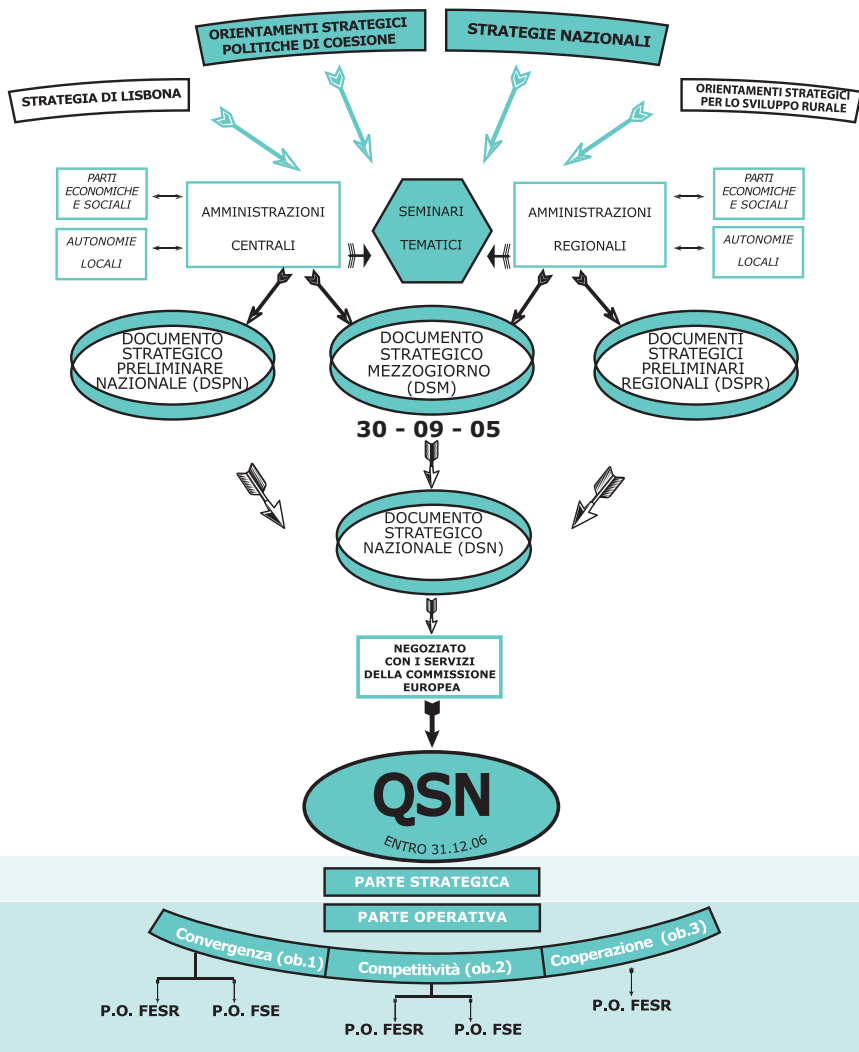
ORIENTAMENTI STRATEGICI POLITICHE DI COESIONE

STRATEGIE NAZIONALI

STRATEGIA DI LISBONA

ORIENTAMENTI STRATEGICI PER LO SVILUPPO RURALE

PARTI ECONOMICHE E SOCIALI

AUTONOMIE LOCALI

AMMINISTRAZIONI CENTRALI

SEMINARI TEMATICI

AMMINISTRAZIONI REGIONALI

PARTI ECONOMICHE E SOCIALI

AUTONOMIE LOCALI

DOCUMENTO STRATEGICO PRELIMINARE NAZIONALE (DSPN)

DOCUMENTO STRATEGICO MEZZOGIORNO (DSM)

DOCUMENTI STRATEGICI PRELIMINARI REGIONALI (DSPR)

30 - 09 - 05

DOCUMENTO STRATEGICO NAZIONALE (DSN)

NEGOZIATO CON I SERVIZI DELLA COMMISSIONE EUROPEA

QSN

ENTRO 31.12.06

PARTE STRATEGICA

PARTE OPERATIVA

Convergenza (ob.1)

Competitività (ob.2)

Cooperazione (ob.3)

P.O. FESR

P.O. FSE

P.O. FESR

P.O. FSE

P.O. FESR